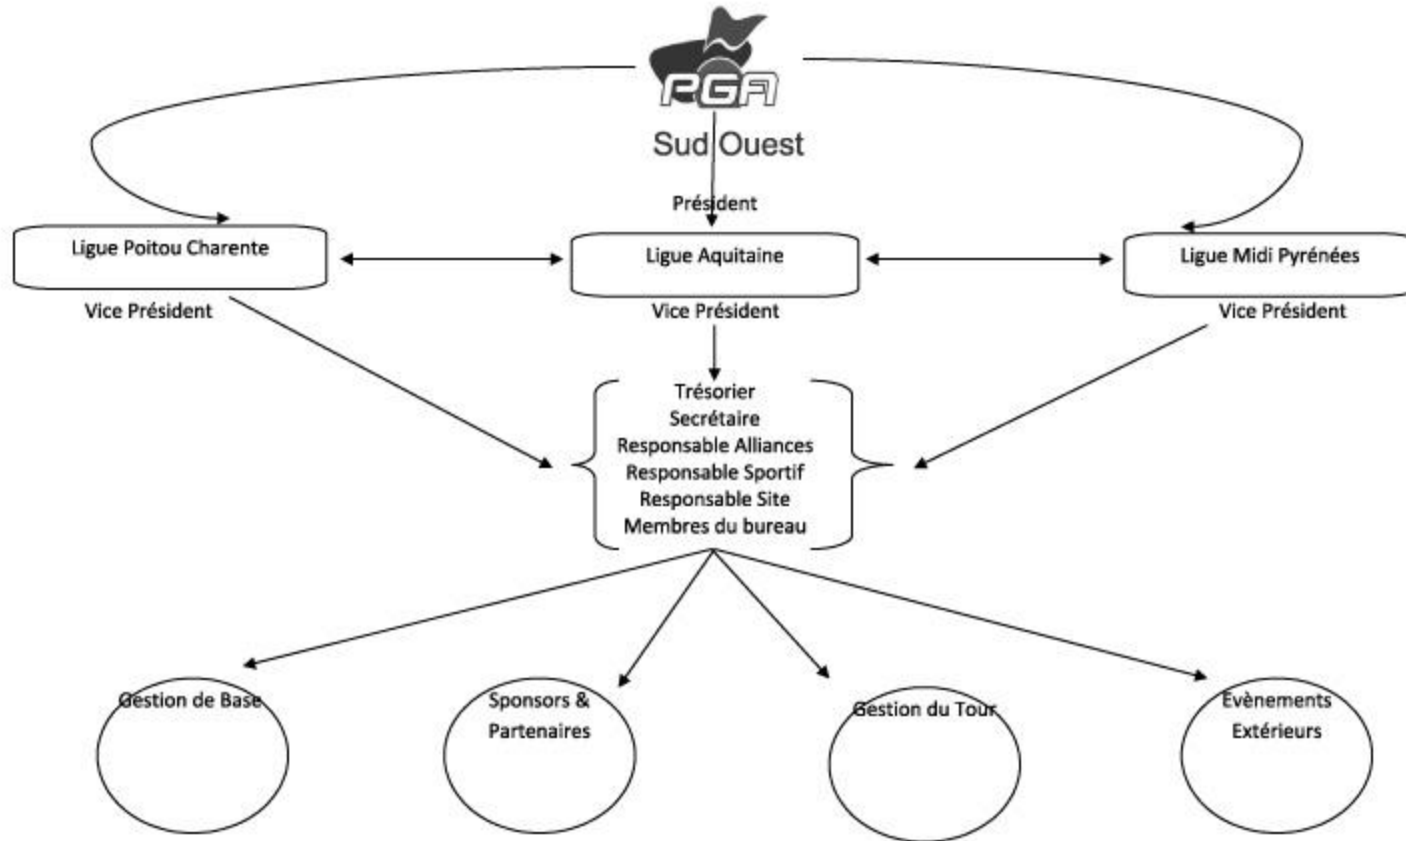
PGA
Sud Ouest

Président

Ligue Poitou Charente

Ligue Aquitaine

Ligue Midi Pyrénées

Vice Président

Vice Président

Vice Président

Trésorier
Secrétaire
Responsable Alliances
Responsable Sportif
Responsable Site
Membres du bureau

Gestion de Base

Sponsors & Partenaires

Gestion du Tour

Evènements Extérieurs